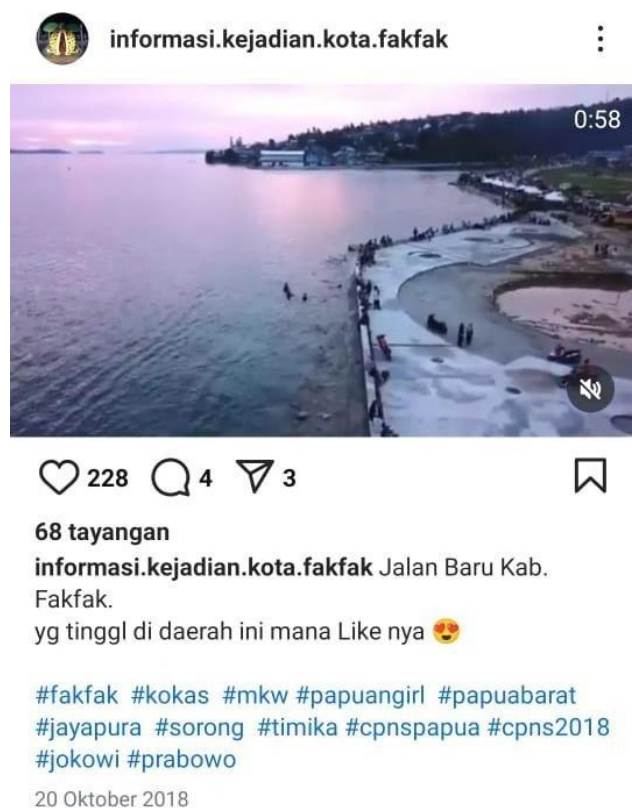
informasi.kejadian.kota.fakfak

0:58

228 4 3

68 tayangan

informasi.kejadian.kota.fakfak Jalan Baru Kab. Fakfak.
yg tinggl di daerah ini mana Like nya 😍

#fakfak #kokas #mkw #papuangirl #papuabarat #jayapura #sorong #timika #cpnspapua #cpns2018 #jokowi #prabowo

20 Oktober 2018